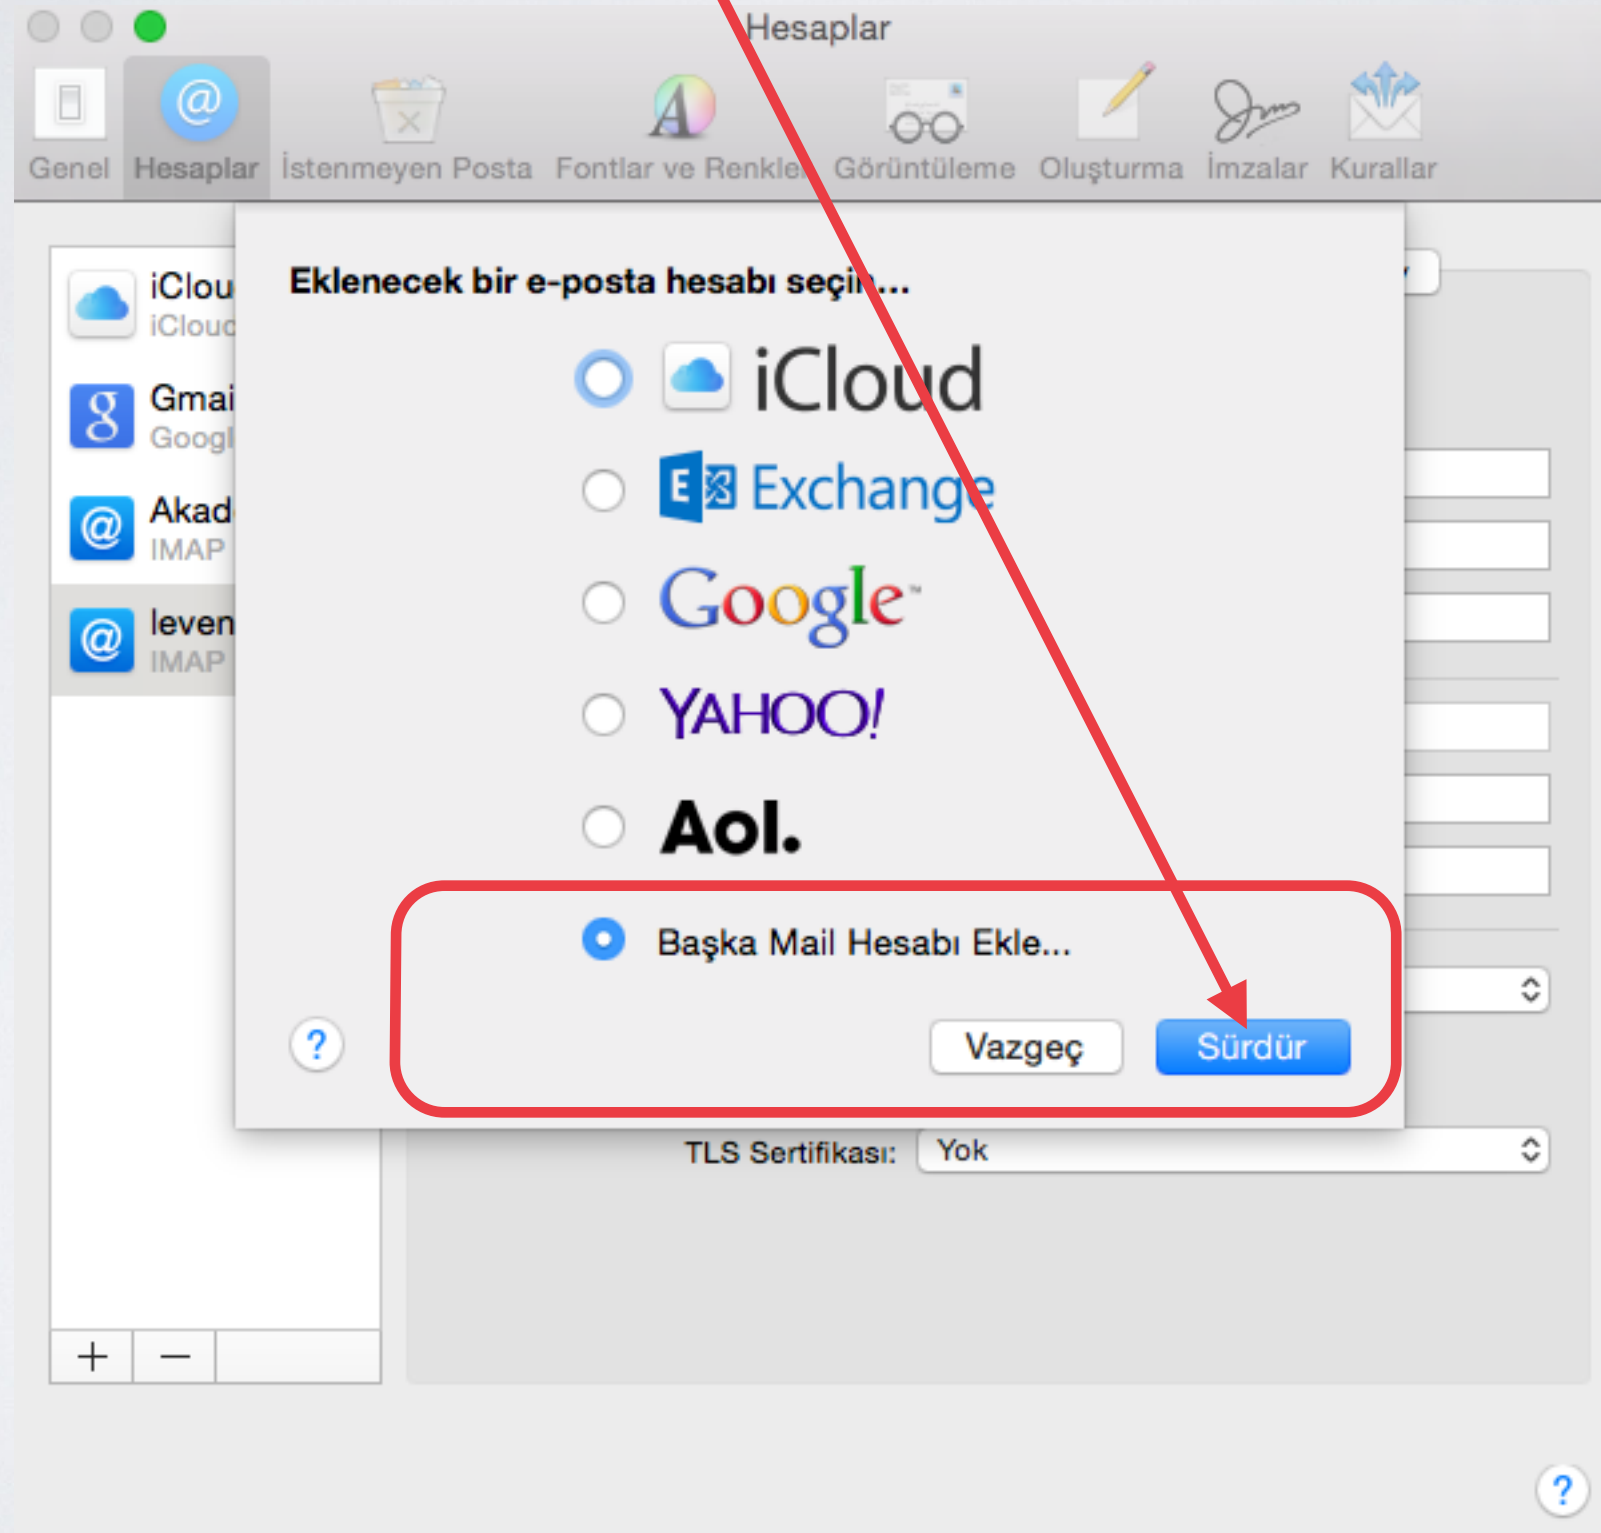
Hesaplar

Genel Hesaplar İstenmeyen Posta Fontlar ve Renkler Görüntüleme Oluşturma İmzalar Kurallar

iClou
iClouc

Gmai
Googl

Akad
IMAP

leven
IMAP

Eklenecek bir e-posta hesabı seçin...

iCloud

Exchange

Google

YAHOO!

Aol.

Başka Mail Hesabı Ekle...

?

Vazgeç

Sürdür

TLS Sertifikası: Yok

+ −

?